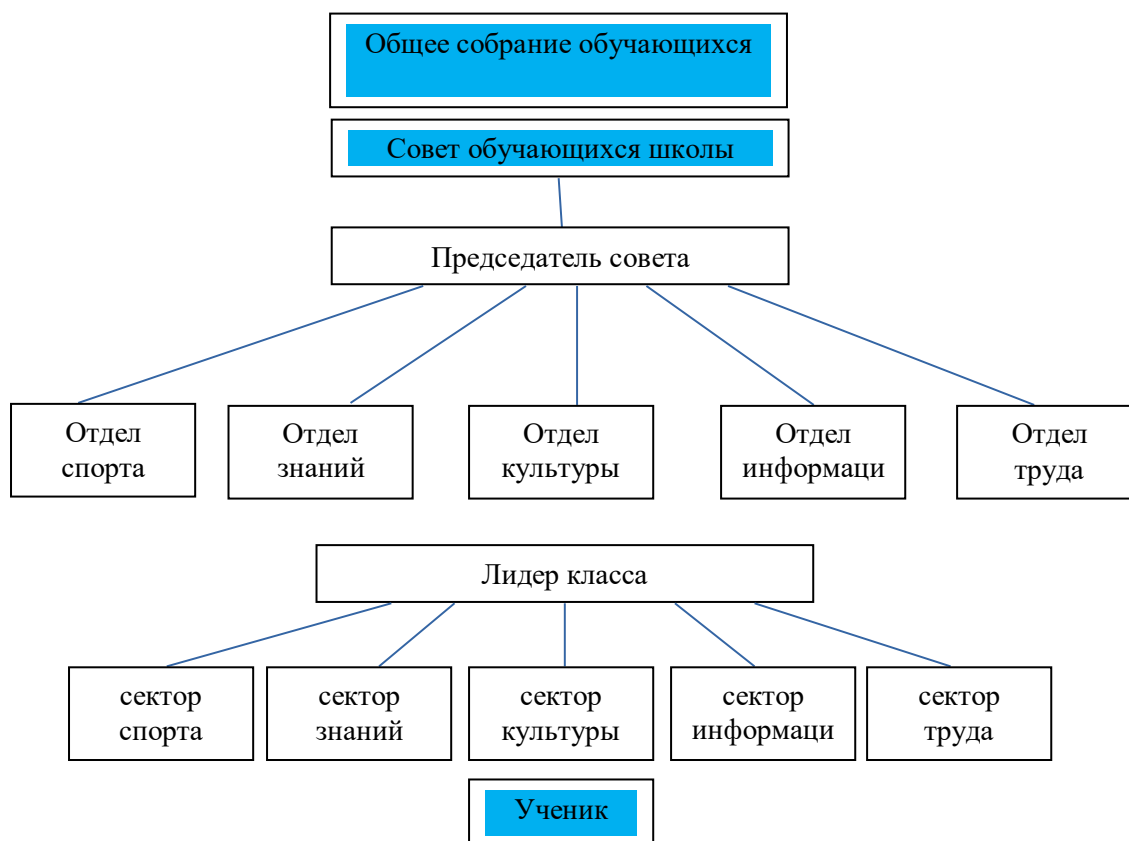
Общее собрание обучающихся

Совет обучающихся школы

Председатель совета

Отдел спорта

Отдел знаний

Отдел культуры

Отдел информаци

Отдел труда

Лидер класса

сектор спорта

сектор знаний

сектор культуры

сектор информаци

сектор труда

Ученик